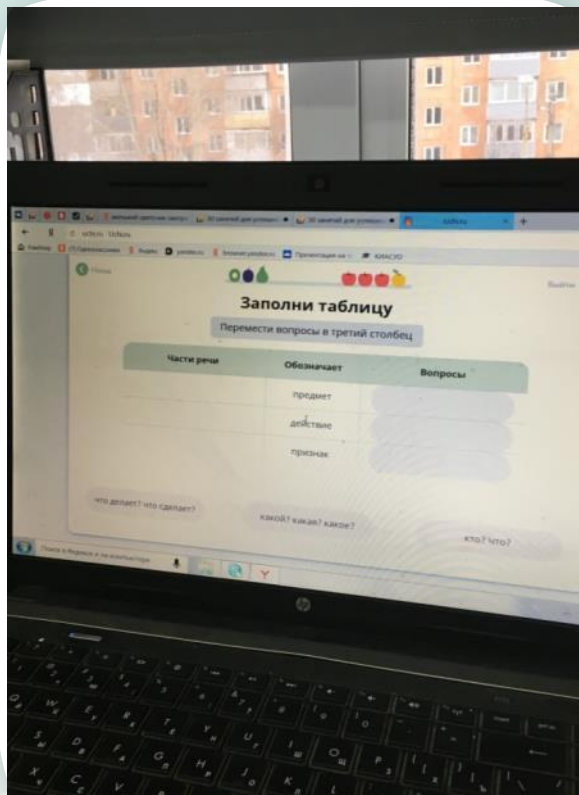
Заполни таблицу

Перемести вопросы в третий столбец

| Части речи | Обозначает | Вопросы |
|---|---|---|
| | предмет | |
| | действие | |
| | признак | |

что делает? что сделает?

какой? какая? какое?

кто? что?

Выйти